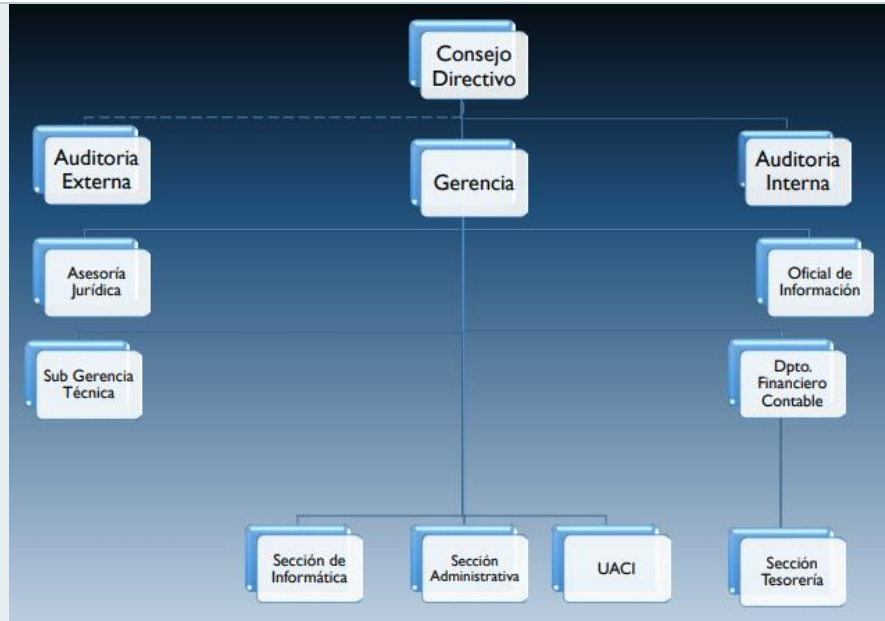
Consejo Directivo

Auditoria Externa

Gerencia

Auditoria Interna

Asesoría Jurídica

Oficial de Información

Sub Gerencia Técnica

Dpto. Financiero Contable

Sección de Informática

Sección Administrativa

UACI

Sección Tesorería